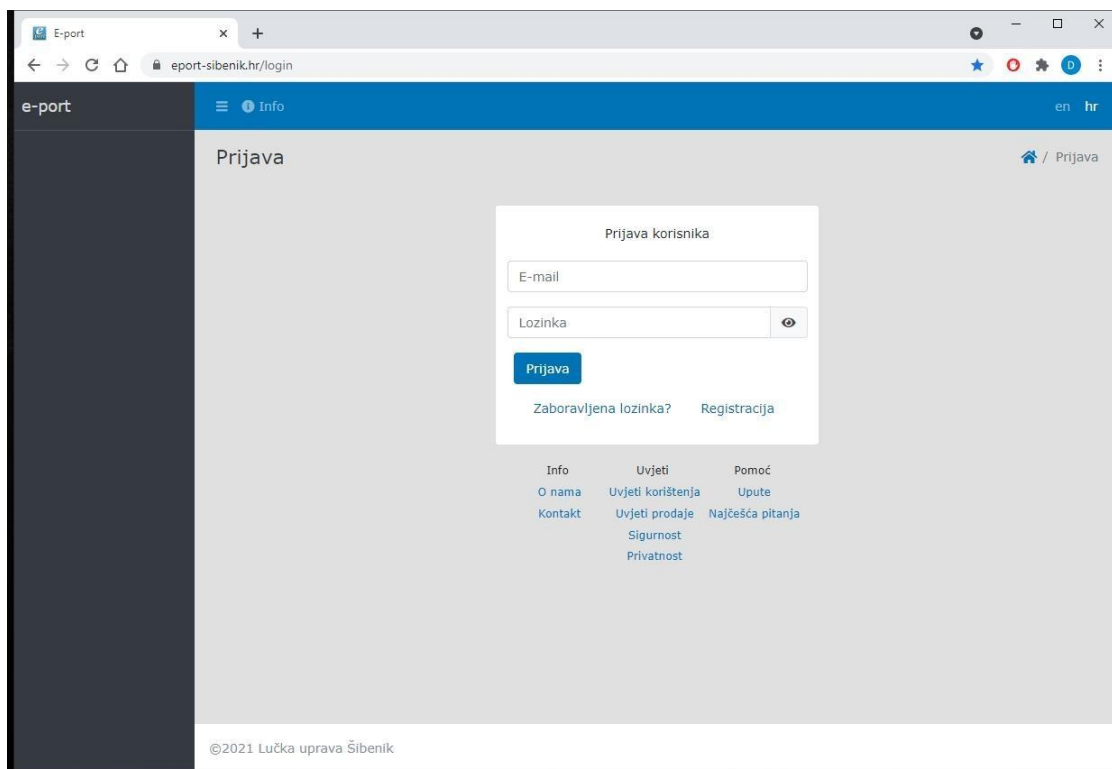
E-port

eport-sibenik.hr/login

e-port

Info

en hr

Prijava

/ Prijava

Prijava korisnika

E-mail

Lozinka

Prijava

Zaboravljena lozinka? Registracija

| Info | Uvjeti | Pomoć |
|---|---|---|
| O nama | Uvjeti korištenja | Upute |
| Kontakt | Uvjeti prodaje | Najčešća pitanja |
| | Sigurnost | |
| | Privatnost | |

©2021 Lučka uprava Šibenik